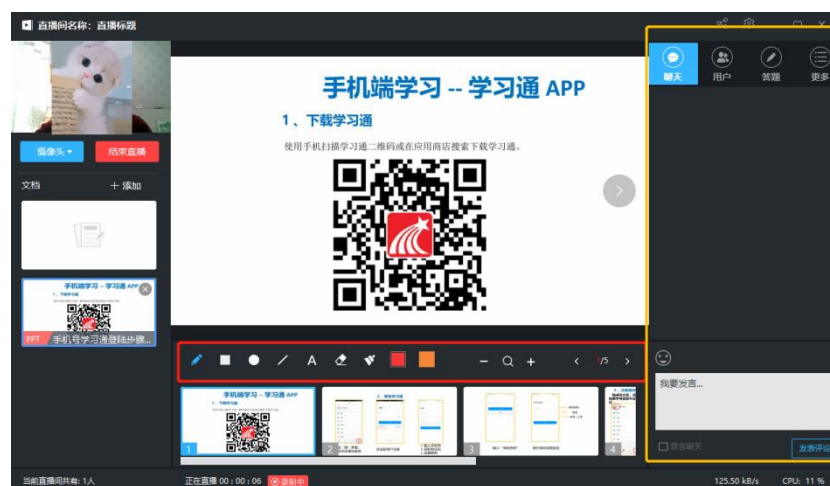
直播间名称：直播标题

摄像头 ▾
结束直播
文档
＋ 添加

手机端学习 -- 学习通 APP
PPT 手机号学习通登陆步骤...

手机端学习 -- 学习通 APP

1、下载学习通

使用手机扫描学习通二维码或在应用商店搜索下载学习通。

A

1/5

1
2
3
4

聊天
用户
答题
更多

我要发言...

禁言聊天
发表评论

当前直播间共有：1人
正在直播 00 : 00 : 06
录制中
125.50 kB/s
CPU： 11 %